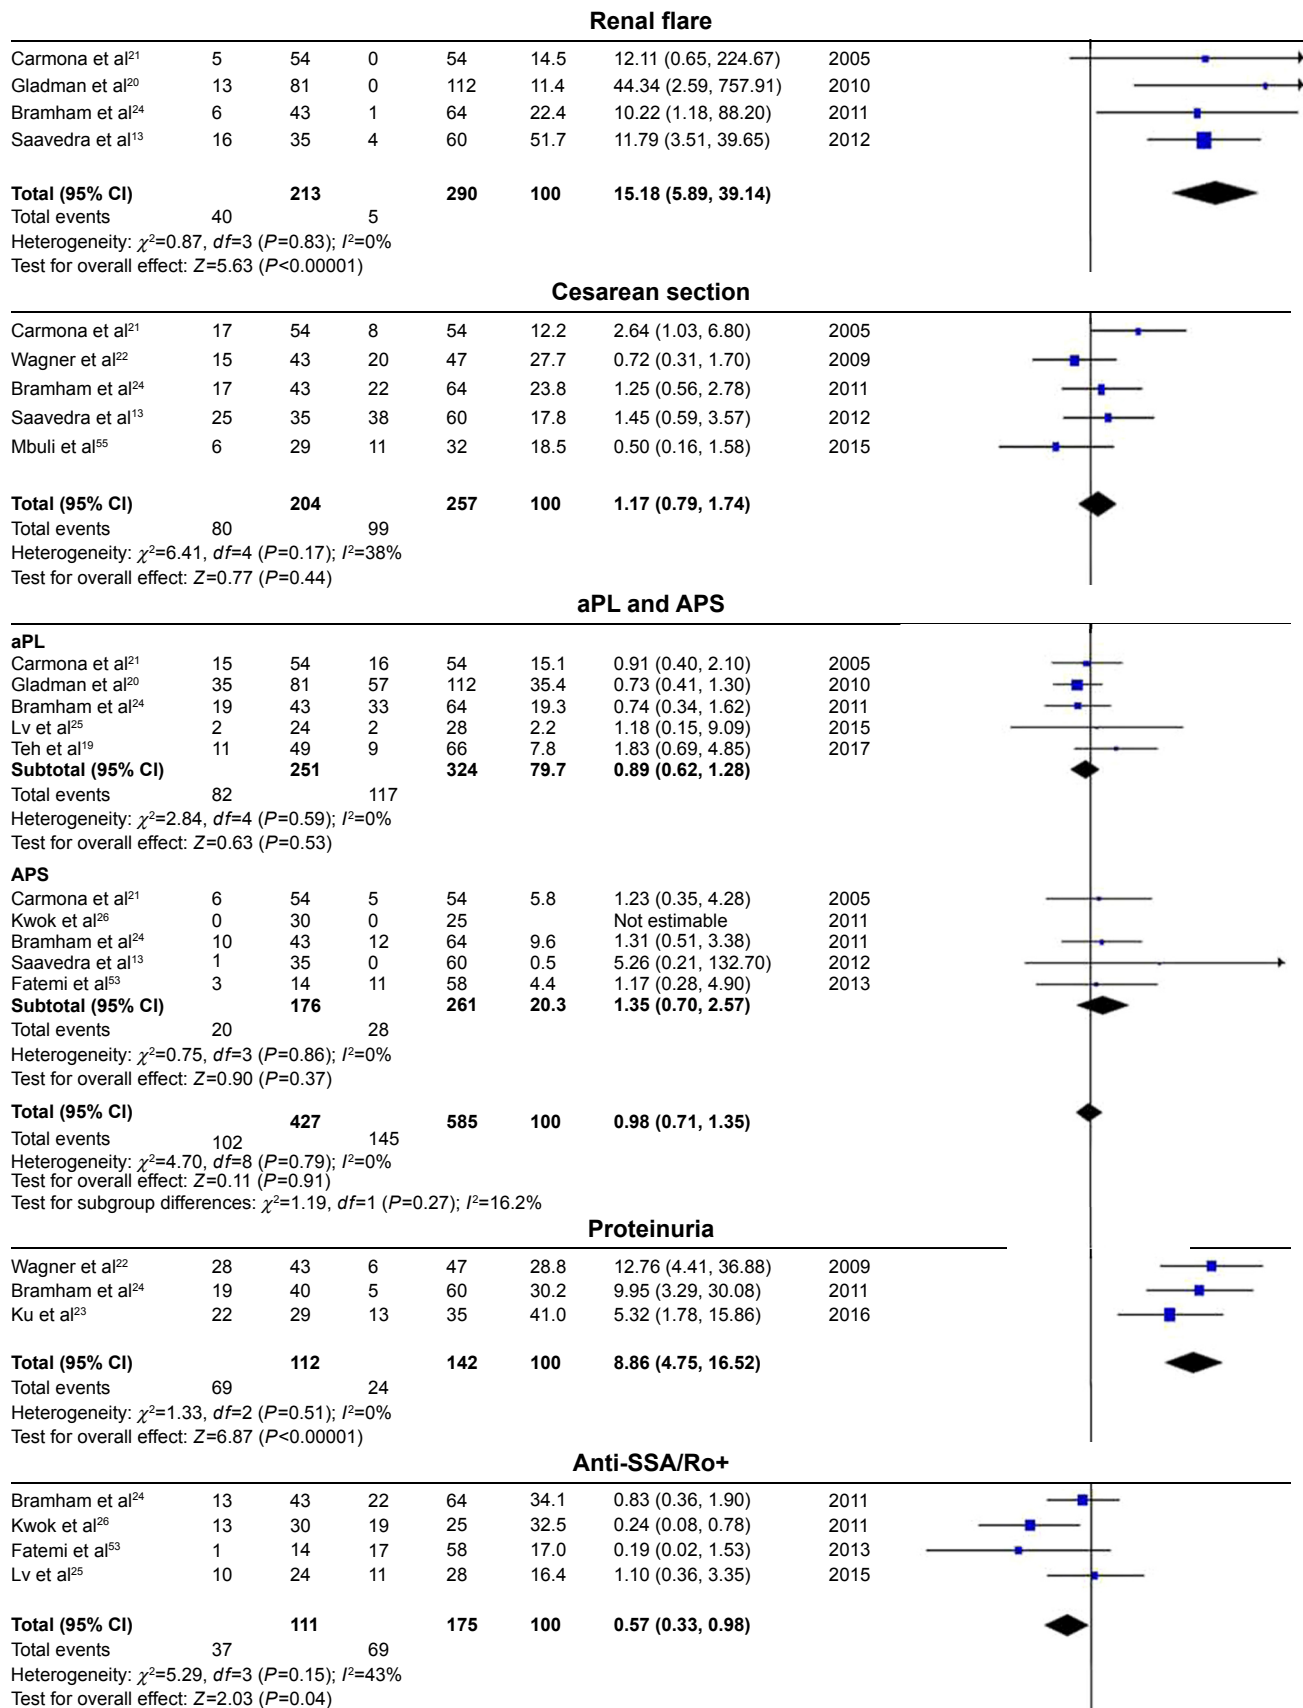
Renal flare

| | | | | | | | |
|---|---|---|---|---|---|---|---|
| Carmona et al$^{21}$ | 5 | 54 | 0 | 54 | 14.5 | 12.11 (0.65, 224.67) | 2005 |
| Gladman et al$^{20}$ | 13 | 81 | 0 | 112 | 11.4 | 44.34 (2.59, 757.91) | 2010 |
| Bramham et al$^{24}$ | 6 | 43 | 1 | 64 | 22.4 | 10.22 (1.18, 88.20) | 2011 |
| Saavedra et al$^{13}$ | 16 | 35 | 4 | 60 | 51.7 | 11.79 (3.51, 39.65) | 2012 |
| **Total (95% CI)** | | **213** | | **290** | **100** | **15.18 (5.89, 39.14)** | |
| Total events | 40 | | 5 | | | | |

Heterogeneity: $\chi^2$=0.87, $df$=3 ($P$=0.83); $I^2$=0%
Test for overall effect: $Z$=5.63 ($P$<0.00001)

Cesarean section

| | | | | | | | |
|---|---|---|---|---|---|---|---|
| Carmona et al$^{21}$ | 17 | 54 | 8 | 54 | 12.2 | 2.64 (1.03, 6.80) | 2005 |
| Wagner et al$^{22}$ | 15 | 43 | 20 | 47 | 27.7 | 0.72 (0.31, 1.70) | 2009 |
| Bramham et al$^{24}$ | 17 | 43 | 22 | 64 | 23.8 | 1.25 (0.56, 2.78) | 2011 |
| Saavedra et al$^{13}$ | 25 | 35 | 38 | 60 | 17.8 | 1.45 (0.59, 3.57) | 2012 |
| Mbuli et al$^{55}$ | 6 | 29 | 11 | 32 | 18.5 | 0.50 (0.16, 1.58) | 2015 |
| **Total (95% CI)** | | **204** | | **257** | **100** | **1.17 (0.79, 1.74)** | |
| Total events | 80 | | 99 | | | | |

Heterogeneity: $\chi^2$=6.41, $df$=4 ($P$=0.17); $I^2$=38%
Test for overall effect: $Z$=0.77 ($P$=0.44)

aPL and APS

| | | | | | | | |
|---|---|---|---|---|---|---|---|
| **aPL** | | | | | | | |
| Carmona et al$^{21}$ | 15 | 54 | 16 | 54 | 15.1 | 0.91 (0.40, 2.10) | 2005 |
| Gladman et al$^{20}$ | 35 | 81 | 57 | 112 | 35.4 | 0.73 (0.41, 1.30) | 2010 |
| Bramham et al$^{24}$ | 19 | 43 | 33 | 64 | 19.3 | 0.74 (0.34, 1.62) | 2011 |
| Lv et al$^{25}$ | 2 | 24 | 2 | 28 | 2.2 | 1.18 (0.15, 9.09) | 2015 |
| Teh et al$^{19}$ | 11 | 49 | 9 | 66 | 7.8 | 1.83 (0.69, 4.85) | 2017 |
| **Subtotal (95% CI)** | | **251** | | **324** | **79.7** | **0.89 (0.62, 1.28)** | |
| Total events | 82 | | 117 | | | | |

Heterogeneity: $\chi^2$=2.84, $df$=4 ($P$=0.59); $I^2$=0%
Test for overall effect: $Z$=0.63 ($P$=0.53)

| | | | | | | | |
|---|---|---|---|---|---|---|---|
| **APS** | | | | | | | |
| Carmona et al$^{21}$ | 6 | 54 | 5 | 54 | 5.8 | 1.23 (0.35, 4.28) | 2005 |
| Kwok et al$^{26}$ | 0 | 30 | 0 | 25 | | Not estimable | 2011 |
| Bramham et al$^{24}$ | 10 | 43 | 12 | 64 | 9.6 | 1.31 (0.51, 3.38) | 2011 |
| Saavedra et al$^{13}$ | 1 | 35 | 0 | 60 | 0.5 | 5.26 (0.21, 132.70) | 2012 |
| Fatemi et al$^{53}$ | 3 | 14 | 11 | 58 | 4.4 | 1.17 (0.28, 4.90) | 2013 |
| **Subtotal (95% CI)** | | **176** | | **261** | **20.3** | **1.35 (0.70, 2.57)** | |
| Total events | 20 | | 28 | | | | |

Heterogeneity: $\chi^2$=0.75, $df$=3 ($P$=0.86); $I^2$=0%
Test for overall effect: $Z$=0.90 ($P$=0.37)

| | | | | | | | |
|---|---|---|---|---|---|---|---|
| **Total (95% CI)** | | **427** | | **585** | **100** | **0.98 (0.71, 1.35)** | |
| Total events | 102 | | 145 | | | | |

Heterogeneity: $\chi^2$=4.70, $df$=8 ($P$=0.79); $I^2$=0%
Test for overall effect: $Z$=0.11 ($P$=0.91)
Test for subgroup differences: $\chi^2$=1.19, $df$=1 ($P$=0.27); $I^2$=16.2%

Proteinuria

| | | | | | | | |
|---|---|---|---|---|---|---|---|
| Wagner et al$^{22}$ | 28 | 43 | 6 | 47 | 28.8 | 12.76 (4.41, 36.88) | 2009 |
| Bramham et al$^{24}$ | 19 | 40 | 5 | 60 | 30.2 | 9.95 (3.29, 30.08) | 2011 |
| Ku et al$^{23}$ | 22 | 29 | 13 | 35 | 41.0 | 5.32 (1.78, 15.86) | 2016 |
| **Total (95% CI)** | | **112** | | **142** | **100** | **8.86 (4.75, 16.52)** | |
| Total events | 69 | | 24 | | | | |

Heterogeneity: $\chi^2$=1.33, $df$=2 ($P$=0.51); $I^2$=0%
Test for overall effect: $Z$=6.87 ($P$<0.00001)

Anti-SSA/Ro+

| | | | | | | | |
|---|---|---|---|---|---|---|---|
| Bramham et al$^{24}$ | 13 | 43 | 22 | 64 | 34.1 | 0.83 (0.36, 1.90) | 2011 |
| Kwok et al$^{26}$ | 13 | 30 | 19 | 25 | 32.5 | 0.24 (0.08, 0.78) | 2011 |
| Fatemi et al$^{53}$ | 1 | 14 | 17 | 58 | 17.0 | 0.19 (0.02, 1.53) | 2013 |
| Lv et al$^{25}$ | 10 | 24 | 11 | 28 | 16.4 | 1.10 (0.36, 3.35) | 2015 |
| **Total (95% CI)** | | **111** | | **175** | **100** | **0.57 (0.33, 0.98)** | |
| Total events | 37 | | 69 | | | | |

Heterogeneity: $\chi^2$=5.29, $df$=3 ($P$=0.15); $I^2$=43%
Test for overall effect: $Z$=2.03 ($P$=0.04)